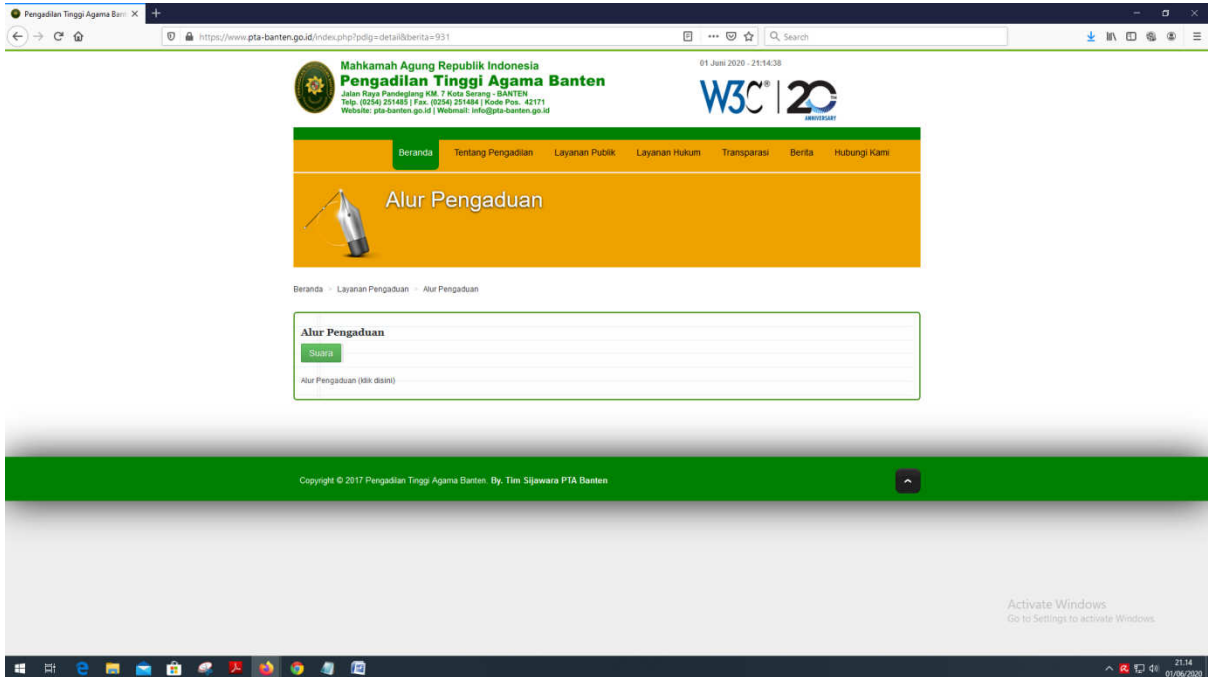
Pengadilan Tinggi Agama Bant ×

https://www.pta-banten.go.id/index.php?pdlg=detail&berita=931

Search

Mahkamah Agung Republik Indonesia
Pengadilan Tinggi Agama Banten
Jalan Raya Pandeglang KM. 7 Kota Serang - BANTEN
Telp. (0254) 251485 | Fax. (0254) 251484 | Kode Pos. 42171
Website: pta-banten.go.id | Webmail: info@pta-banten.go.id

01 Juni 2020 - 21:14:38

W3C® 20 ANNIVERSARY

Beranda | Tentang Pengadilan | Layanan Publik | Layanan Hukum | Transparasi | Berita | Hubungi Kami

Alur Pengaduan

Beranda > Layanan Pengaduan > Alur Pengaduan

Alur Pengaduan

Suara

Alur Pengaduan (klik disini)

Copyright © 2017 Pengadilan Tinggi Agama Banten. By. Tim Sijawara PTA Banten

Activate Windows
Go to Settings to activate Windows.

21.14
01/06/2020